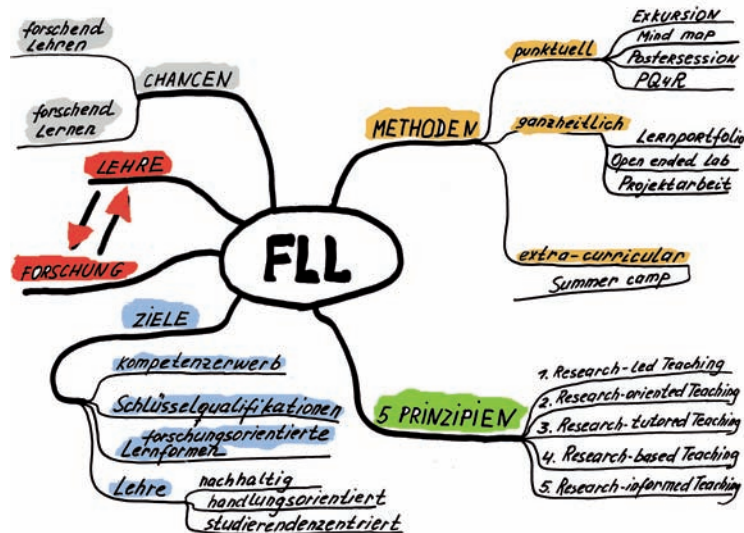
FLL

forschend Lehren

forschend Lernen

CHANCEN

LEHRE

FORSCHUNG

METHODEN

punktuell

EXKURSION

Mind map

Postersession

PQ4R

ganzheitlich

Lernportfolio

Open ended lab

Projektarbeit

extra-curricular

Summer camp

ZIELE

kompetenzerwerb

Schlüsselqualifikationen

forschungsorientierte Lernformen

Lehre

nachhaltig

handlungsorientiert

studierendenzentriert

5 PRINZIPIEN

1. Research-led Teaching

2. Research-oriented Teaching

3. Research-tutored Teaching

4. Research-based Teaching

5. Research-informed Teaching